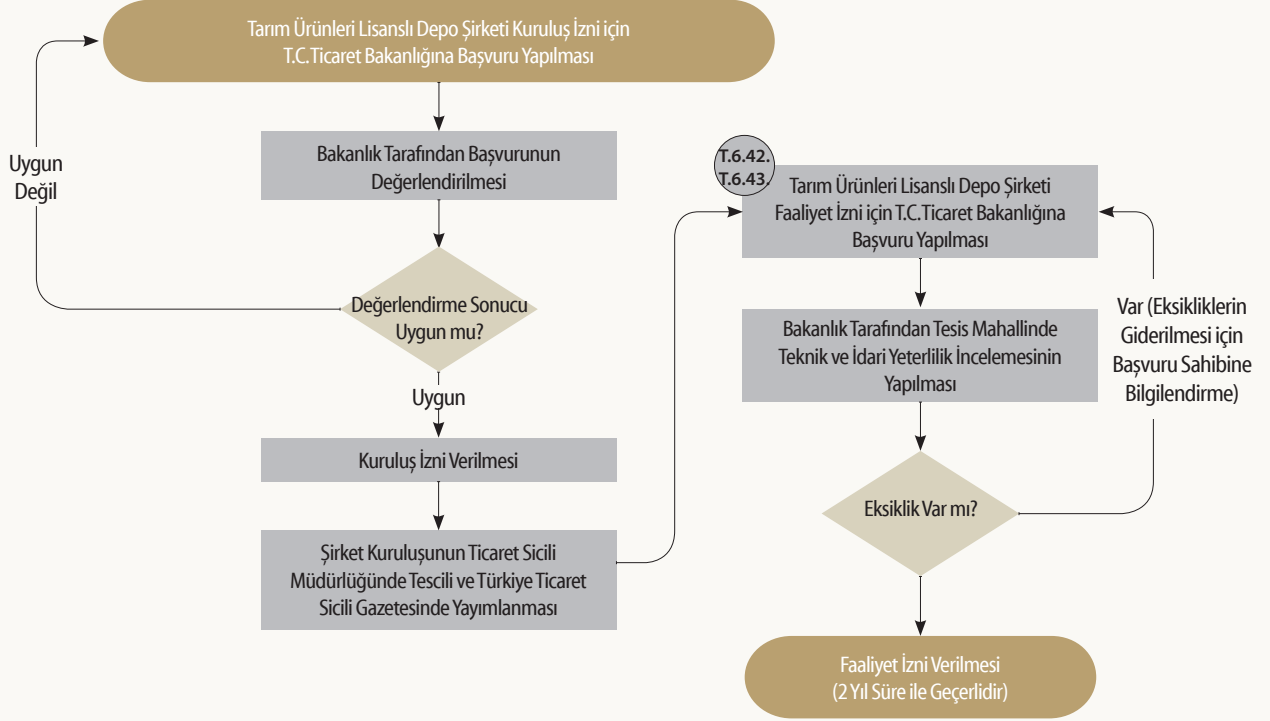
Tarım Ürünleri Lisanslı Depo Şirketi Kuruluş İzni için T.C.Ticaret Bakanlığına Başvuru Yapılması

Bakanlık Tarafından Başvurunun Değerlendirilmesi

Uygun Değil

Değerlendirme Sonucu Uygun mu?

Uygun

Kuruluş İzni Verilmesi

Şirket Kuruluşunun Ticaret Sicili Müdürlüğünde Tescili ve Türkiye Ticaret Sicili Gazetesinde Yayımlanması

T.6.42.
T.6.43.

Tarım Ürünleri Lisanslı Depo Şirketi Faaliyet İzni için T.C.Ticaret Bakanlığına Başvuru Yapılması

Bakanlık Tarafından Tesis Mahallinde Teknik ve İdari Yeterlilik İncelemesinin Yapılması

Var (Eksikliklerin Giderilmesi için Başvuru Sahibine Bilgilendirme)

Eksiklik Var mı?

Faaliyet İzni Verilmesi (2 Yıl Süre ile Geçerlidir)